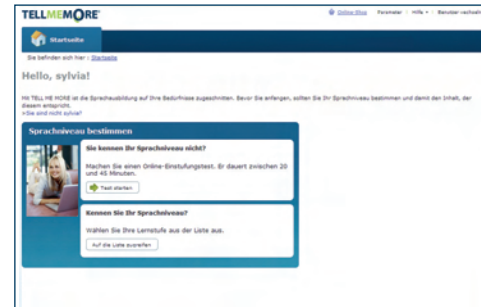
TELLMEMORE

Online Shop Parameter Hilfe Benutzer wechseln

Startseite

Sie befinden sich hier : Startseite

Hello, sylvia!

Mit TELL ME MORE ist die Sprachausbildung auf Ihre Bedürfnisse zugeschnitten. Bevor Sie anfangen, sollten Sie Ihr Sprachniveau bestimmen und damit den Inhalt, der diesem entspricht.
» Sie sind nicht sylvia?

Sprachniveau bestimmen

Sie kennen Ihr Sprachniveau nicht?

Machen Sie einen Online-Einstufungstest. Er dauert zwischen 20 und 45 Minuten.

Test starten

Kennen Sie Ihr Sprachniveau?

Wählen Sie Ihre Lernstufe aus der Liste aus.

Auf die Liste zugreifen